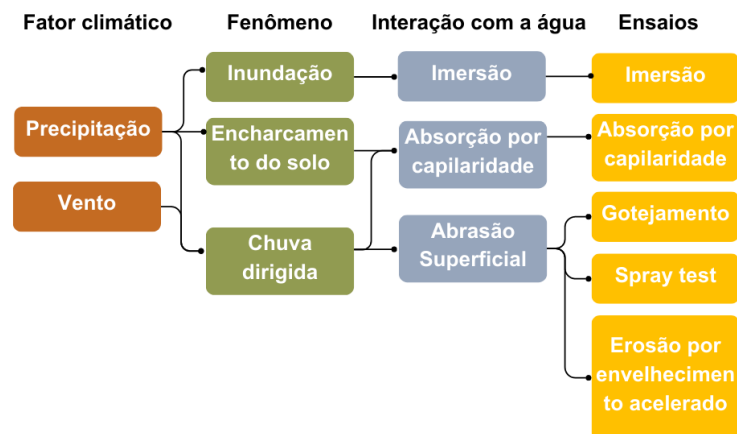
Fator climático
Fenômeno
Interação com a água
Ensaios

Precipitação
Vento

Inundação
Encharcamento do solo
Chuva dirigida

Imersão
Absorção por capilaridade
Abrasão Superficial

Imersão
Absorção por capilaridade
Gotejamento
Spray test
Erosão por envelhecimento acelerado